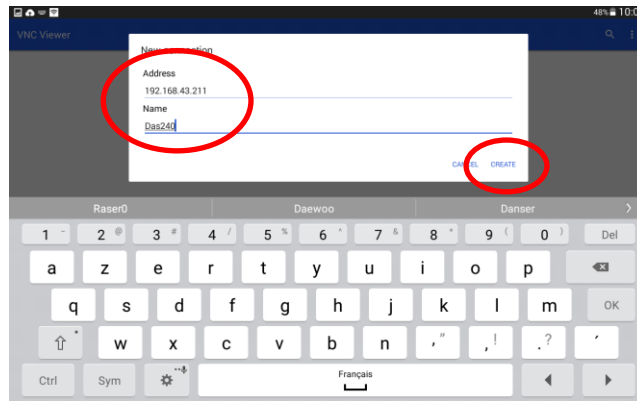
48% 10:0

VNC Viewer

New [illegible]nection

Address

192.168.43.211

Name

Das240

CAN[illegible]EL CREATE

Raser0 Daewoo Danser

1 - 2 @ 3 # 4 / 5 % 6 ^ 7 & 8 * 9 ( 0 ) Del

a z e r t y u i o p

q s d f g h j k l m OK

w x c v b n , " ! ? '

Ctrl Sym Français